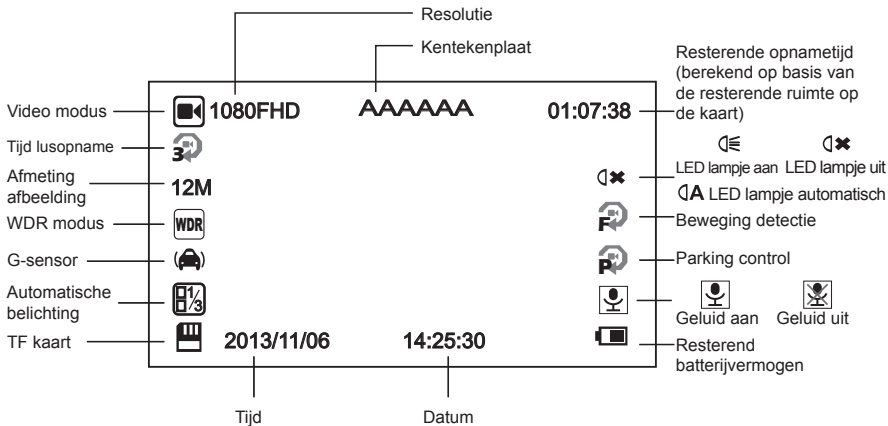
Resolutie

Kentekenplaat

Resterende opnametijd (berekend op basis van de resterende ruimte op de kaart)

Video modus

1080FHD

AAAAAA

01:07:38

Tijd lusopname

3

LED lampje aan LED lampje uit

Afmeting afbeelding

12M

A LED lampje automatisch

WDR modus

WDR

F

Beweging detectie

G-sensor

P

Parking control

Automatische belichting

$\frac{1}{3}$

Geluid aan Geluid uit

TF kaart

2013/11/06

14:25:30

Resterend batterijvermogen

Tijd

Datum